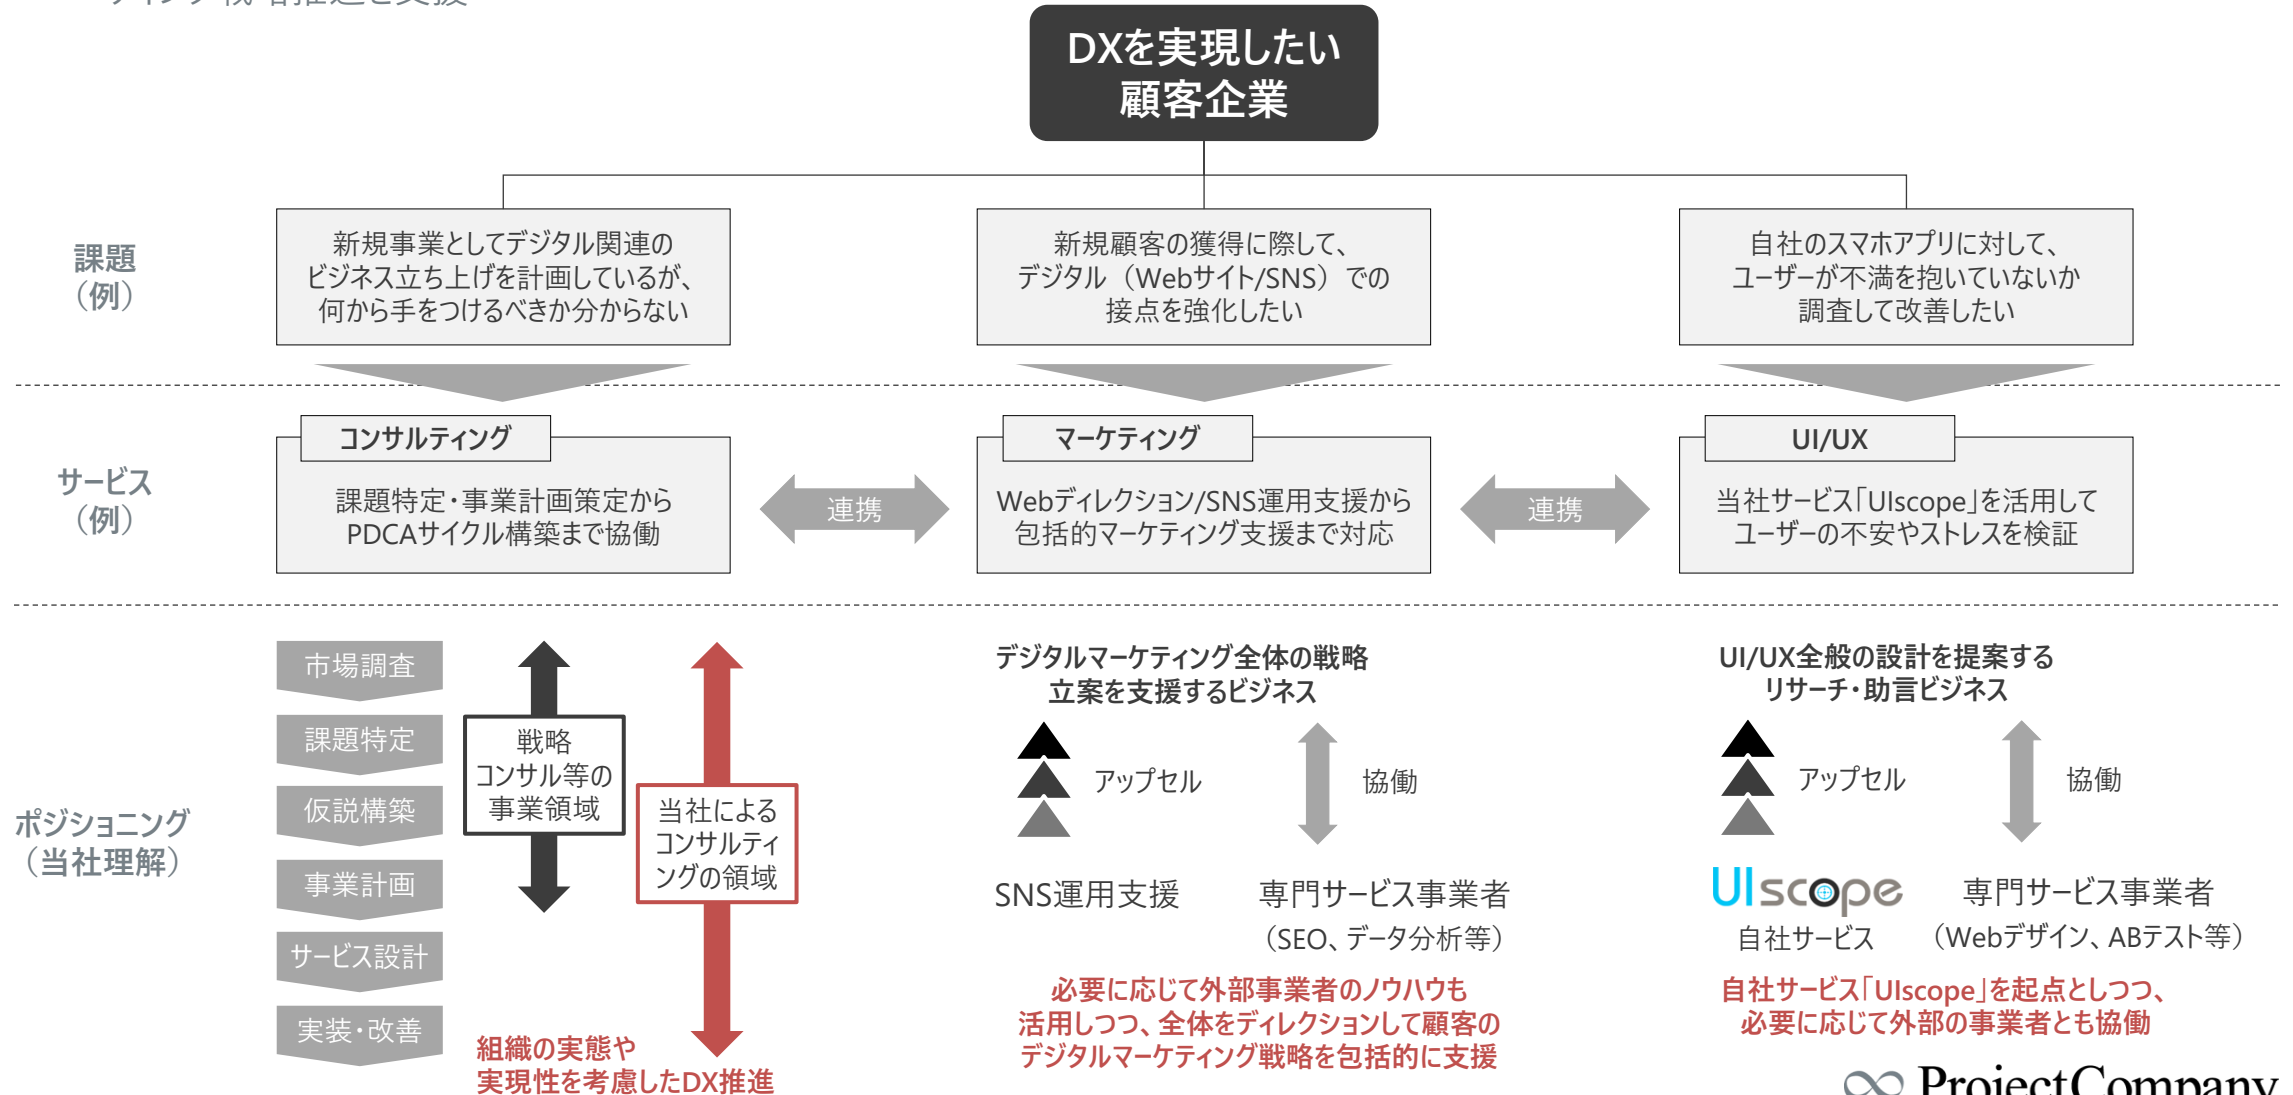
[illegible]

DXを実現したい
顧客企業

課題
（例）

新規事業としてデジタル関連のビジネス立ち上げを計画しているが、何から手をつけるべきか分からない

新規顧客の獲得に際して、デジタル（Webサイト/SNS）での接点を強化したい

自社のスマホアプリに対して、ユーザーが不満を抱いていないか調査して改善したい

サービス
（例）

コンサルティング

課題特定・事業計画策定からPDCAサイクル構築まで協働

連携

マーケティング

Webディレクション/SNS運用支援から包括的マーケティング支援まで対応

連携

UI/UX

当社サービス「UIscope」を活用してユーザーの不安やストレスを検証

ポジショニング
（当社理解）

市場調査

課題特定

仮説構築

事業計画

サービス設計

実装・改善

戦略
コンサル等の
事業領域

当社による
コンサルティ
ングの領域

組織の実態や
実現性を考慮したDX推進

デジタルマーケティング全体の戦略
立案を支援するビジネス

アップセル

協働

SNS運用支援

専門サービス事業者
（SEO、データ分析等）

必要に応じて外部事業者のノウハウも
活用しつつ、全体をディレクションして顧客の
デジタルマーケティング戦略を包括的に支援

UI/UX全般の設計を提案する
リサーチ・助言ビジネス

アップセル

協働

UIscope
自社サービス

専門サービス事業者
（Webデザイン、ABテスト等）

自社サービス「UIscope」を起点としつつ、
必要に応じて外部の事業者とも協働

ProjectCompany